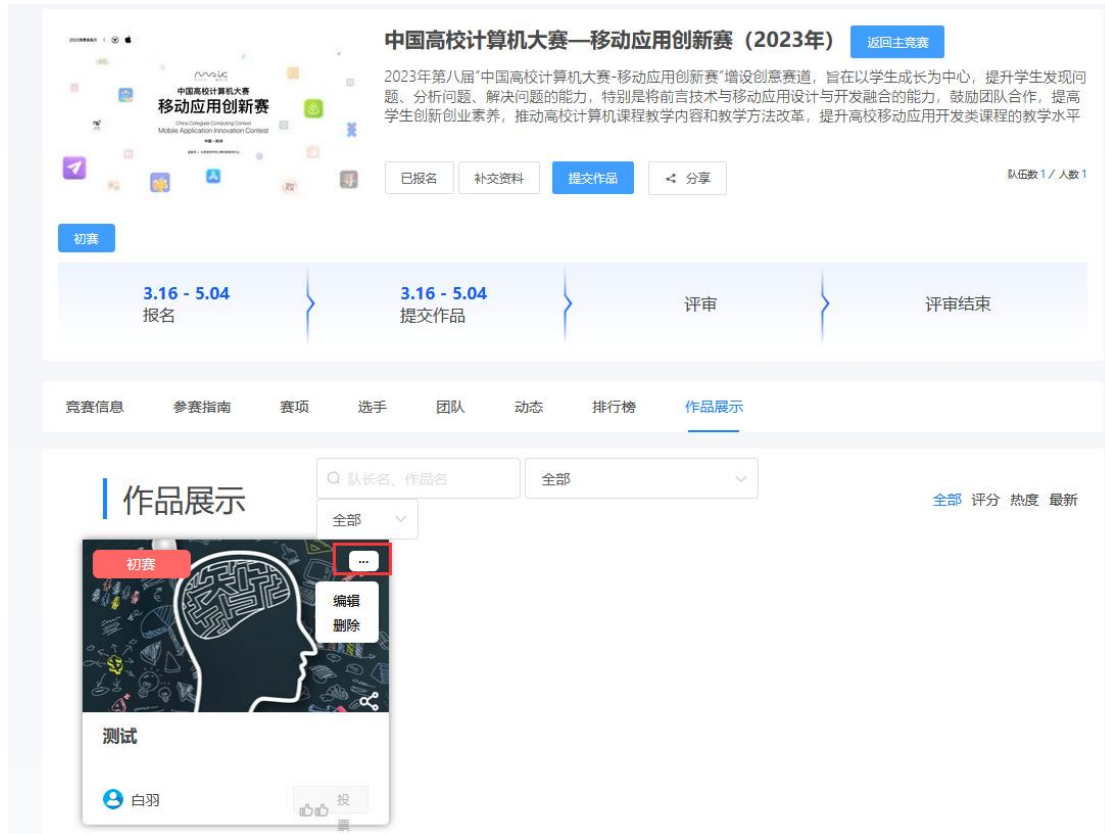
中国高校计算机大赛
移动应用创新赛
China Collegiate Computing Contest
Mobile Application Innovation Contest

中国高校计算机大赛—移动应用创新赛（2023年）

返回主竞赛

2023年第八届"中国高校计算机大赛-移动应用创新赛"增设创意赛道，旨在以学生成长为中心，提升学生发现问题、分析问题、解决问题的能力，特别是将前言技术与移动应用设计与开发融合的能力，鼓励团队合作，提高学生创新创业素养，推动高校计算机课程教学内容和教学方法改革，提升高校移动应用开发类课程的教学水平

已报名 补交资料 提交作品 分享

队伍数 1 / 人数 1

初赛

3.16 - 5.04
报名

3.16 - 5.04
提交作品

评审

评审结束

竞赛信息 参赛指南 赛项 选手 团队 动态 排行榜 作品展示

作品展示

队长名、作品名

全部

全部

全部 评分 热度 最新

初赛

···

编辑
删除

测试

白羽

投票